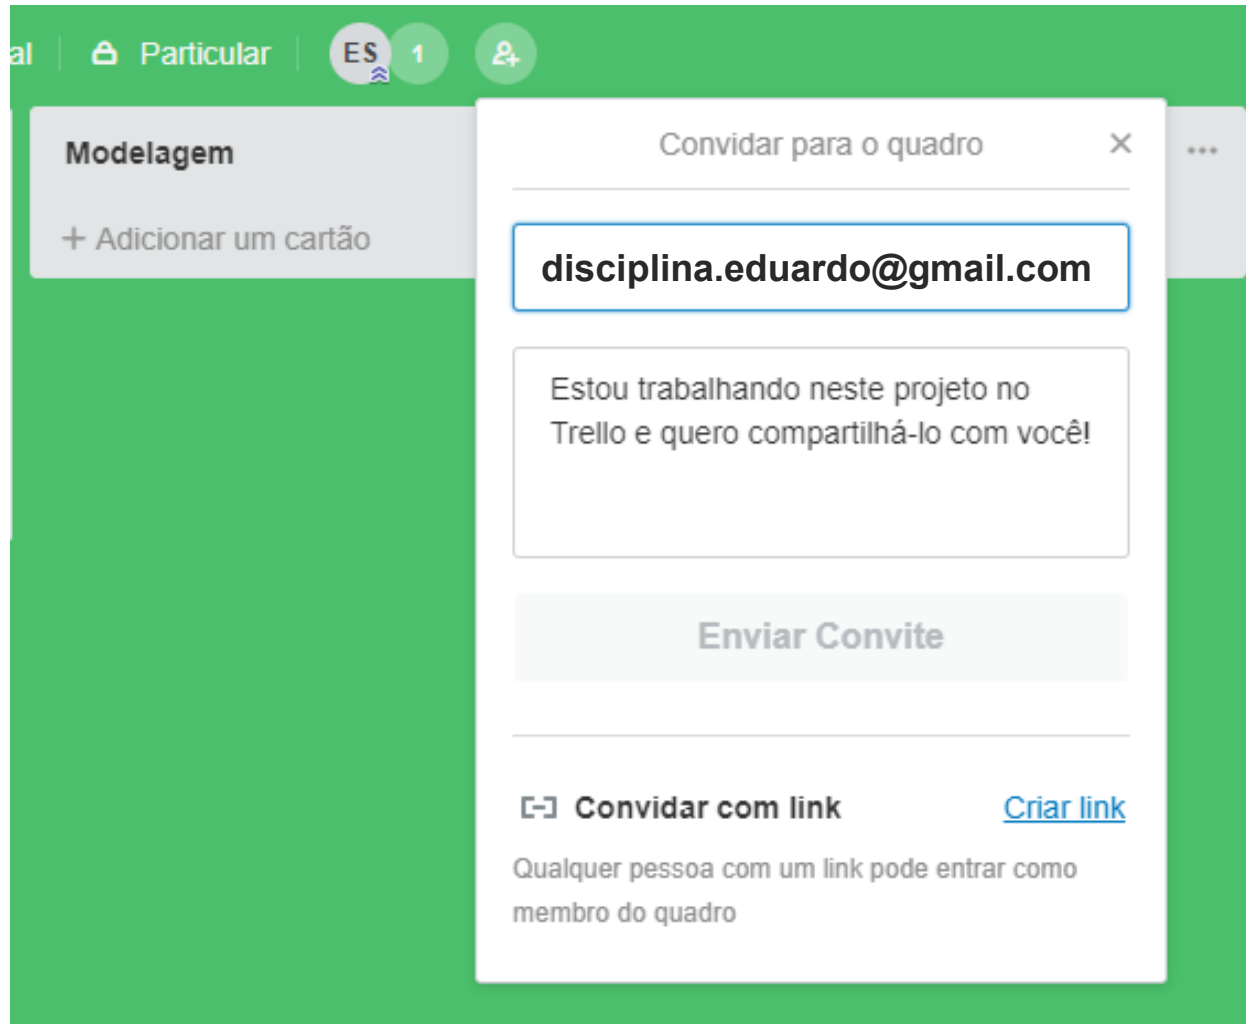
al | Particular | ES 1

Modelagem

+ Adicionar um cartão

Convidar para o quadro ×

disciplina.eduardo@gmail.com

Estou trabalhando neste projeto no Trello e quero compartilhá-lo com você!

Enviar Convite

Convidar com link Criar link

Qualquer pessoa com um link pode entrar como membro do quadro

...